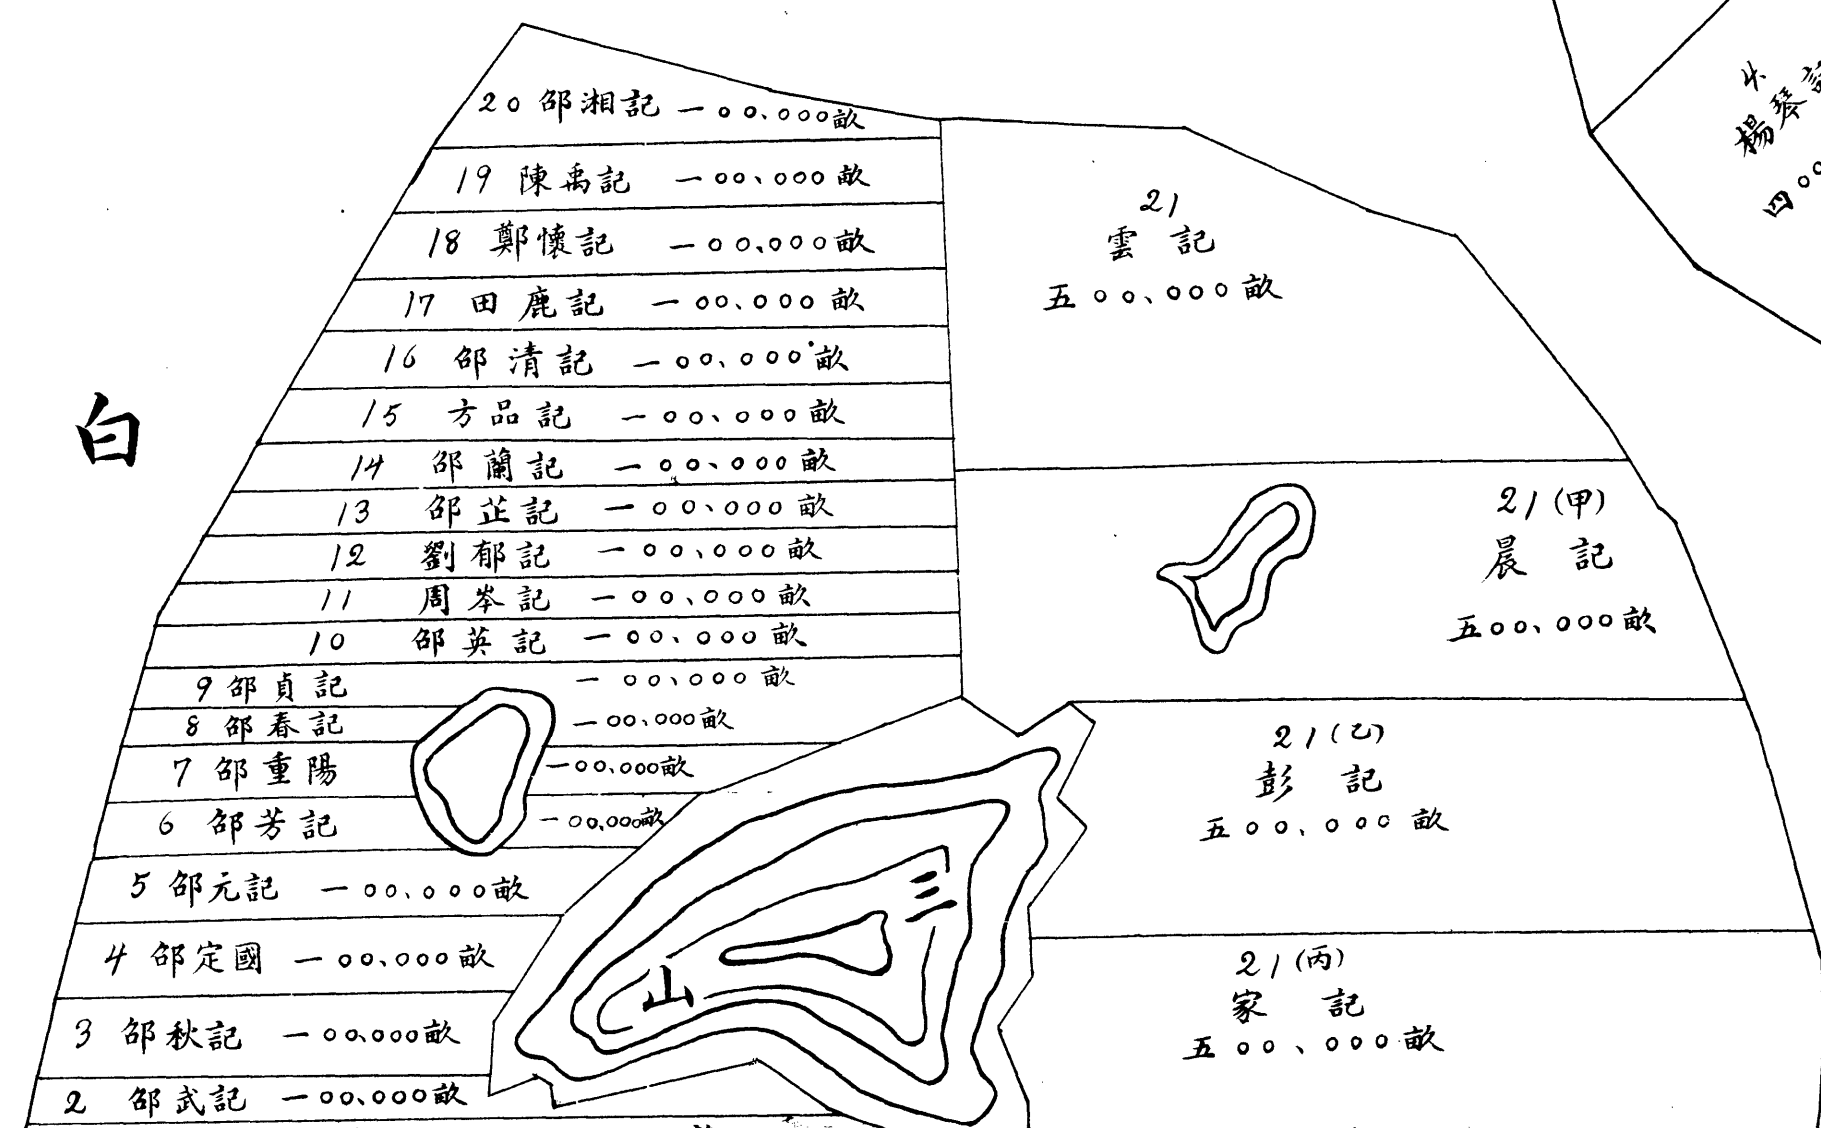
20 邰湘記 一〇〇、〇〇〇畝

19 陳禹記 一〇〇、〇〇〇畝

18 鄭懷記 一〇〇、〇〇〇畝

17 田鹿記 一〇〇、〇〇〇畝

16 邰清記 一〇〇、〇〇〇畝

15 方品記 一〇〇、〇〇〇畝

14 邰蘭記 一〇〇、〇〇〇畝

13 邰芷記 一〇〇、〇〇〇畝

12 劉郁記 一〇〇、〇〇〇畝

11 周岑記 一〇〇、〇〇〇畝

10 邰英記 一〇〇、〇〇〇畝

9 邰貞記 一〇〇、〇〇〇畝

8 邰春記 一〇〇、〇〇〇畝

7 邰重陽 一〇〇、〇〇〇畝

6 邰芳記 一〇〇、〇〇〇畝

5 邰元記 一〇〇、〇〇〇畝

4 邰定國 一〇〇、〇〇〇畝

3 邰秋記 一〇〇、〇〇〇畝

2 邰武記 一〇〇、〇〇〇畝

白

21 雲記 五〇〇、〇〇〇畝

21(甲) 晨記 五〇〇、〇〇〇畝

21(乙) 彭記 五〇〇、〇〇〇畝

21(丙) 家記 五〇〇、〇〇〇畝

三山

小 楊琴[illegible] 四〇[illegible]